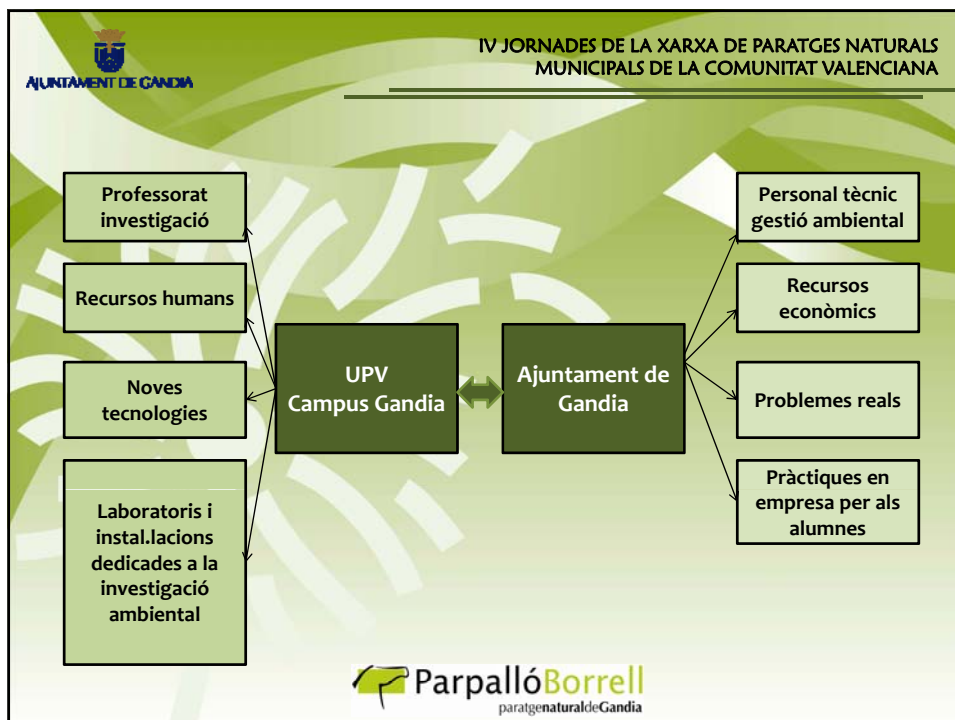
AJUNTAMENT DE GANDIA

IV JORNADES DE LA XARXA DE PARATGES NATURALS MUNICIPALS DE LA COMUNITAT VALENCIANA

Professorat investigació

Recursos humans

Noves tecnologies

Laboratoris i instal.lacions dedicades a la investigació ambiental

UPV Campus Gandia

Ajuntament de Gandia

Personal tècnic gestió ambiental

Recursos econòmics

Problemes reals

Pràctiques en empresa per als alumnes

ParpallóBorrell
paratgenaturaldeGandia